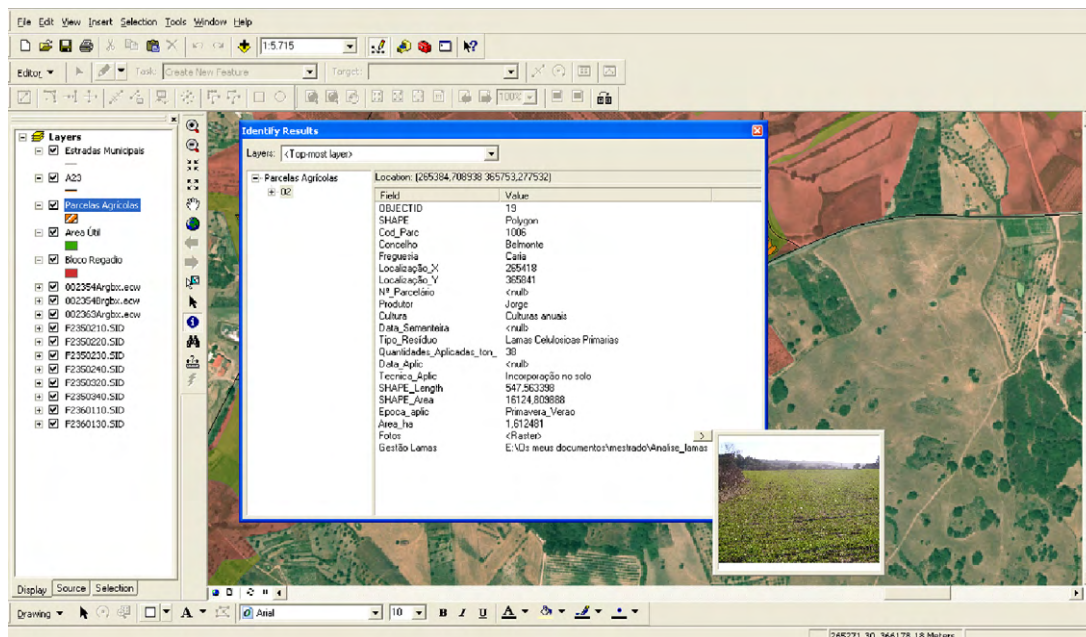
File Edit View Insert Selection Tools Window Help

1:5.715

Editor ▼ Task: Create New Feature Target:

100%

Layers
Estradas Municipais
A23
Parcelas Agricolas
Area Útil
Bloco Regadio
002354Argbx.ecw
002348rgbx.ecw
002363Argbx.ecw
F2350210.SID
F2350220.SID
F2350230.SID
F2350240.SID
F2350320.SID
F2350340.SID
F2360110.SID
F2360130.SID

Display Source Selection

Identify Results

Layers: <Top-most layer>

Parcelas Agricolas
02

Location: (265384,708938 365753,277532)

| Field | Value |
|---|---|
| OBJECTID | 19 |
| SHAPE | Polygon |
| Cod_Parc | 1006 |
| Concelho | Belmonte |
| Freguesia | Caria |
| Localização_X | 265418 |
| Localização_Y | 365841 |
| Nº_Parcelário | <null> |
| Produtor | Jorge |
| Cultura | Culturas anuais |
| Data_Sementeira | <null> |
| Tipo_Residuo | Lamas Celulosicas Primarias |
| Quantidades_Aplicadas_ton_ | 38 |
| Data_Aplic | <null> |
| Tecnica_Aplic | Incorporação no solo |
| SHAPE_Length | 547,563398 |
| SHAPE_Area | 16124,809888 |
| Epoca_aplic | Primavera_Verao |
| Area_ha | 1,612481 |
| Fotos | <Raster> |
| Gestão Lamas | E:\Os meus documentos\mestrado\Analise_lamas |

Drawing ▼ A ▼ Arial 10 B I U A ▼

265271,30 366178,18 Meters